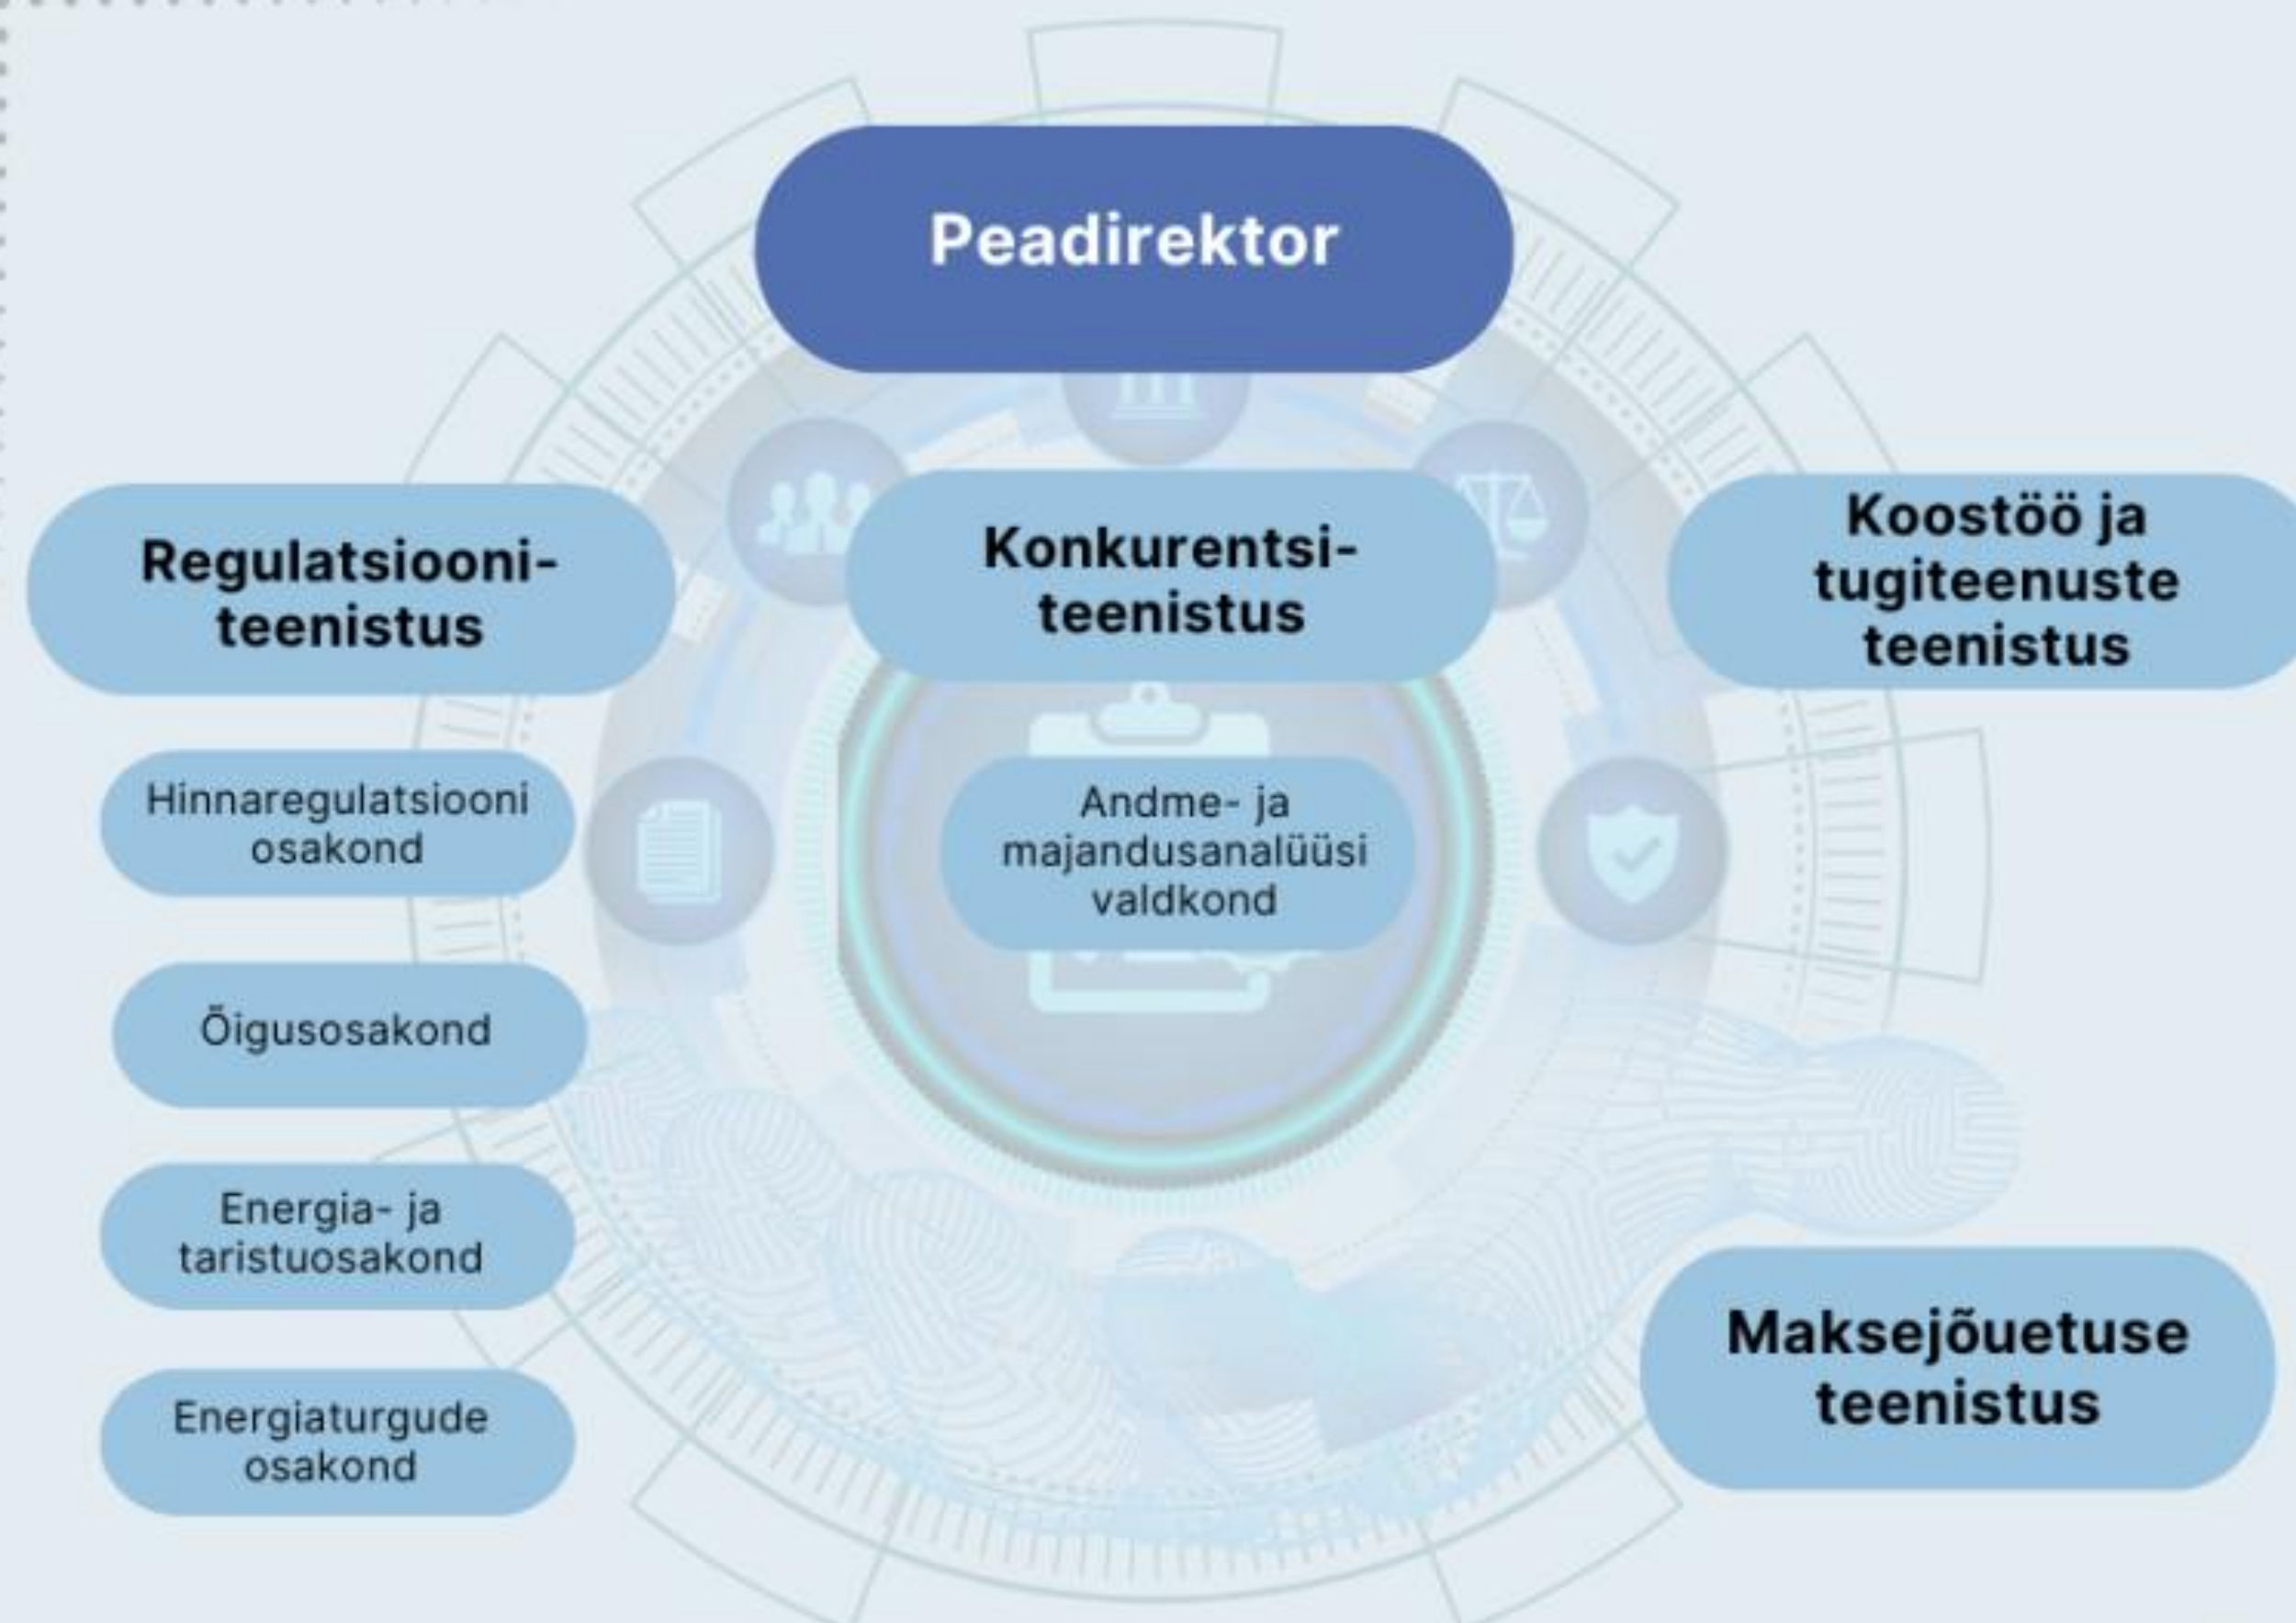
Peadirektor

Regulatsiooniteenistus

Konkurentsiteenistus

Koostöö ja tugiteenuste teenistus

Hinnaregulatsiooni osakond

Andme- ja majandusanalüüsi valdkond

Õigusosakond

Energia- ja taristuosakond

Energiaturgude osakond

Maksejõuetuse teenistus